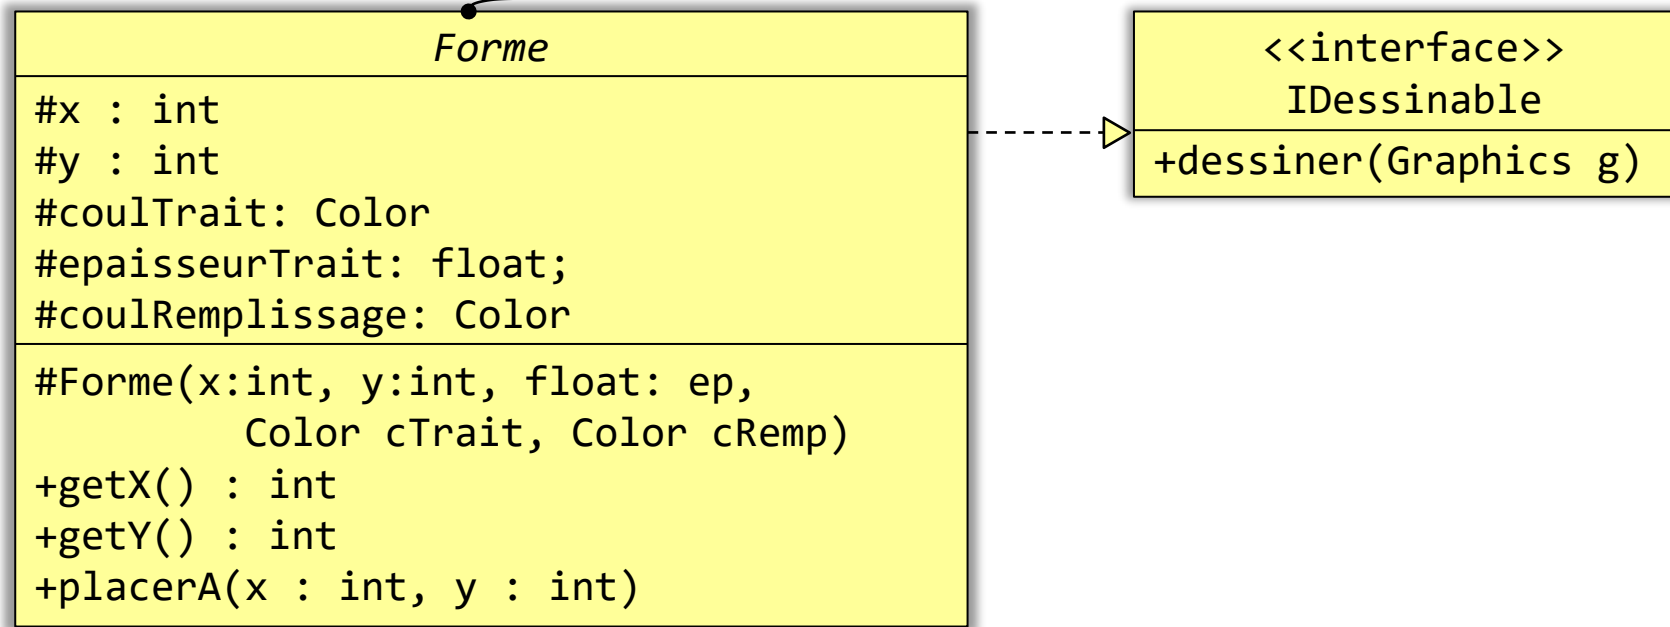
Forme

#x : int
#y : int
#coulTrait: Color
#epaisseurTrait: float;
#coulRemplissage: Color

#Forme(x:int, y:int, float: ep, Color cTrait, Color cRemp)
+getX() : int
+getY() : int
+placerA(x : int, y : int)

<<interface>>
IDessinable

+dessiner(Graphics g)